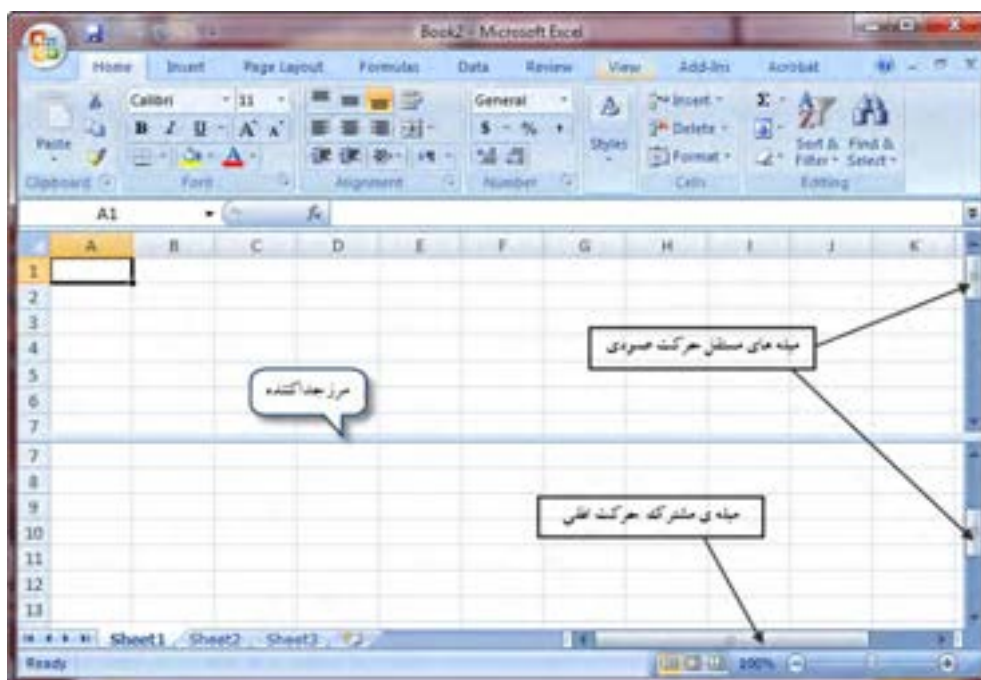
Book2 - Microsoft Excel

Home Insert Page Layout Formulas Data Review View Add-Ins Acrobat

Paste
Calibri 11
B I U A A
Clipboard Font Alignment
General
$ - % ,
Number
Styles
Insert Delete Format
Cells
Sort & Filter Find & Select
Editing

A1 $f_x$

| | A | B | C | D | E | F | G | H | I | J | K |
|---|---|---|---|---|---|---|---|---|---|---|---|
| 1 | | | | | | | | | | | |
| 2 | | | | | | | | | | | |
| 3 | | | | | | | | | | | |
| 4 | | | | | | | | | | | |
| 5 | | | | | | | | | | | |
| 6 | | | | | | | | | | | |
| 7 | | | | | | | | | | | |
| 7 | | | | | | | | | | | |
| 8 | | | | | | | | | | | |
| 9 | | | | | | | | | | | |
| 10 | | | | | | | | | | | |
| 11 | | | | | | | | | | | |
| 12 | | | | | | | | | | | |
| 13 | | | | | | | | | | | |

میله های مستقل حرکت عمودی

مرز جدا کننده

میله ی مشترک حرکت افقی

Sheet1 Sheet2 Sheet3

Ready 100%